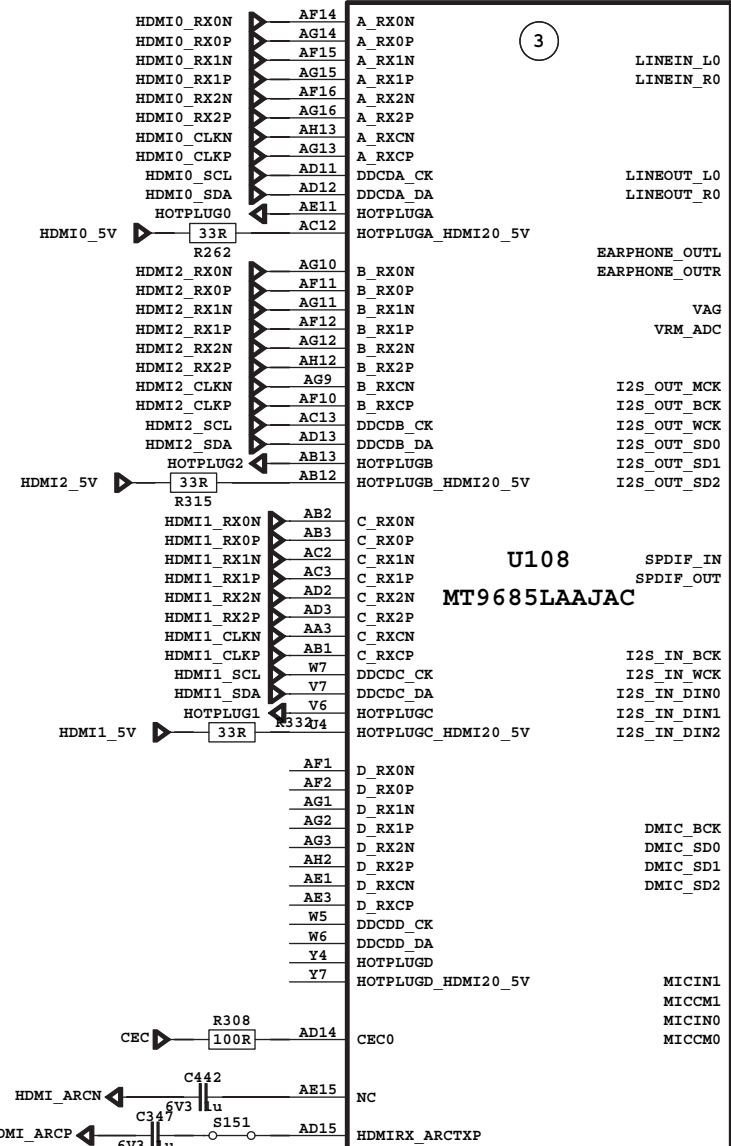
3

HDMI0_RX0N AF14 A_RX0N
HDMI0_RX0P AG14 A_RX0P
HDMI0_RX1N AF15 A_RX1N
HDMI0_RX1P AG15 A_RX1P
HDMI0_RX2N AF16 A_RX2N
HDMI0_RX2P AG16 A_RX2P
HDMI0_CLKN AH13 A_RXCN
HDMI0_CLKP AG13 A_RXCP
HDMI0_SCL AD11 DDCDA_CK
HDMI0_SDA AD12 DDCDA_DA
HOTPLUG0 AE11 HOTPLUGA
HDMI0_5V 33R AC12 HOTPLUGA_HDMI20_5V
R262
HDMI2_RX0N AG10 B_RX0N
HDMI2_RX0P AF11 B_RX0P
HDMI2_RX1N AG11 B_RX1N
HDMI2_RX1P AF12 B_RX1P
HDMI2_RX2N AG12 B_RX2N
HDMI2_RX2P AH12 B_RX2P
HDMI2_CLKN AG9 B_RXCN
HDMI2_CLKP AF10 B_RXCP
HDMI2_SCL AC13 DDCDB_CK
HDMI2_SDA AD13 DDCDB_DA
HOTPLUG2 AB13 HOTPLUGB
HDMI2_5V 33R AB12 HOTPLUGB_HDMI20_5V
R315
HDMI1_RX0N AB2 C_RX0N
HDMI1_RX0P AB3 C_RX0P
HDMI1_RX1N AC2 C_RX1N
HDMI1_RX1P AC3 C_RX1P
HDMI1_RX2N AD2 C_RX2N
HDMI1_RX2P AD3 C_RX2P
HDMI1_CLKN AA3 C_RXCN
HDMI1_CLKP AB1 C_RXCP
HDMI1_SCL W7 DDCDC_CK
HDMI1_SDA V7 DDCDC_DA
HOTPLUG1 V6 HOTPLUGC
R332
HDMI1_5V 33R U4 HOTPLUGC_HDMI20_5V
AF1 D_RX0N
AF2 D_RX0P
AG1 D_RX1N
AG2 D_RX1P
AG3 D_RX2N
AH2 D_RX2P
AE1 D_RXCN
AE3 D_RXCP
W5 DDCDD_CK
W6 DDCDD_DA
Y4 HOTPLUGD
Y7 HOTPLUGD_HDMI20_5V
R308
CEC 100R AD14 CEC0
C442
HDMI_ARCN 6V3 u AE15 NC
C347 S151
HDMI_ARCP 6V3 u AD15 HDMIRX_ARCTXP

LINEIN_L0
LINEIN_R0
LINEOUT_L0
LINEOUT_R0
EARPHONE_OUTL
EARPHONE_OUTR
VAG
VRM_ADC
I2S_OUT_MCK
I2S_OUT_BCK
I2S_OUT_WCK
I2S_OUT_SD0
I2S_OUT_SD1
I2S_OUT_SD2
U108
MT9685LAAJAC
SPDIF_IN
SPDIF_OUT
I2S_IN_BCK
I2S_IN_WCK
I2S_IN_DIN0
I2S_IN_DIN1
I2S_IN_DIN2
DMIC_BCK
DMIC_SD0
DMIC_SD1
DMIC_SD2
MICIN1
MICCM1
MICIN0
MICCM0